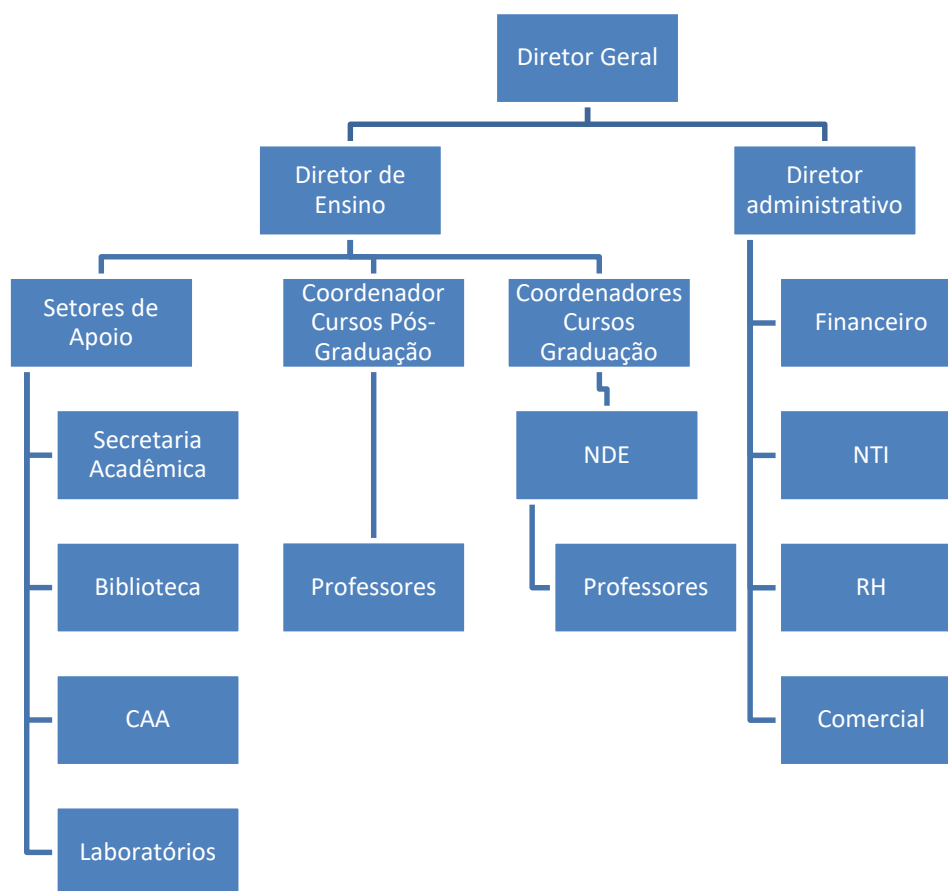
Diretor Geral

Diretor de Ensino

Diretor administrativo

Setores de Apoio

Coordenador Cursos Pós-Graduação

Coordenadores Cursos Graduação

Secretaria Acadêmica

Biblioteca

CAA

Laboratórios

Professores

NDE

Professores

Financeiro

NTI

RH

Comercial